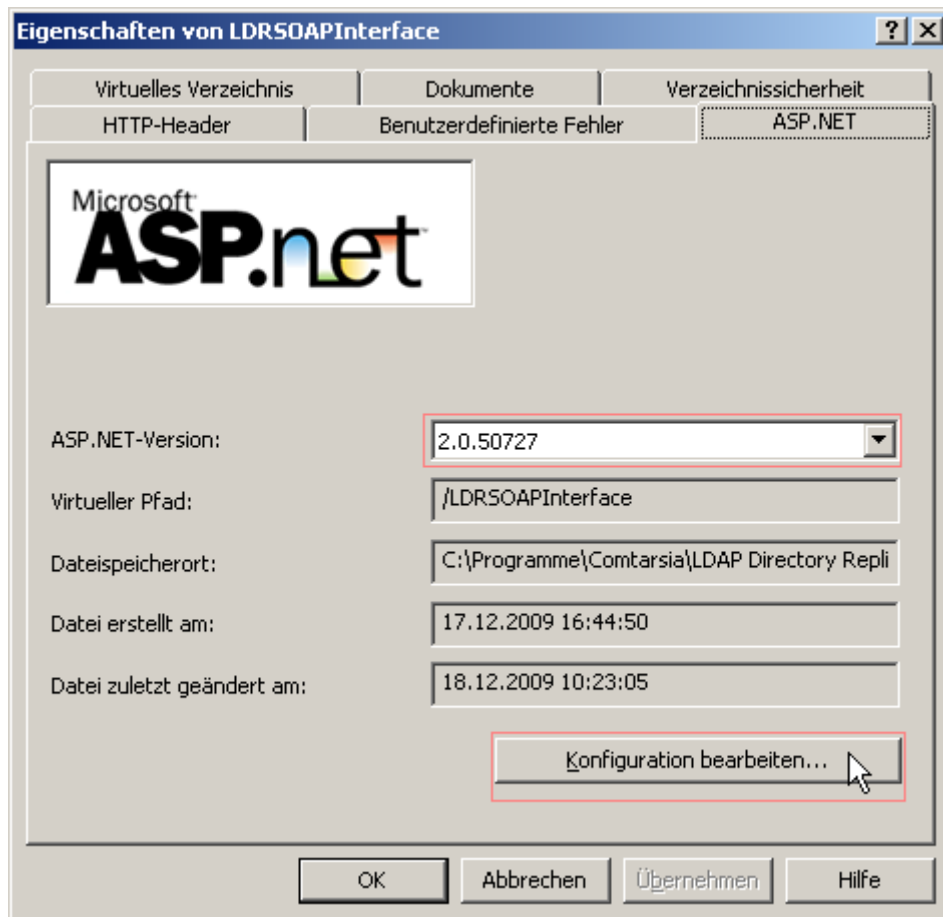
Eigenschaften von LDRSOAPInterface

?

X

Virtuelles Verzeichnis

Dokumente

Verzeichnissicherheit

HTTP-Header

Benutzerdefinierte Fehler

ASP.NET

Microsoft

ASP.net

ASP.NET-Version:

2.0.50727

Virtueller Pfad:

/LDRSOAPInterface

Dateispeicherort:

C:\Programme\Comtarsia\LDAP Directory Repli

Datei erstellt am:

17.12.2009 16:44:50

Datei zuletzt geändert am:

18.12.2009 10:23:05

Konfiguration bearbeiten...

OK

Abbrechen

Übernehmen

Hilfe